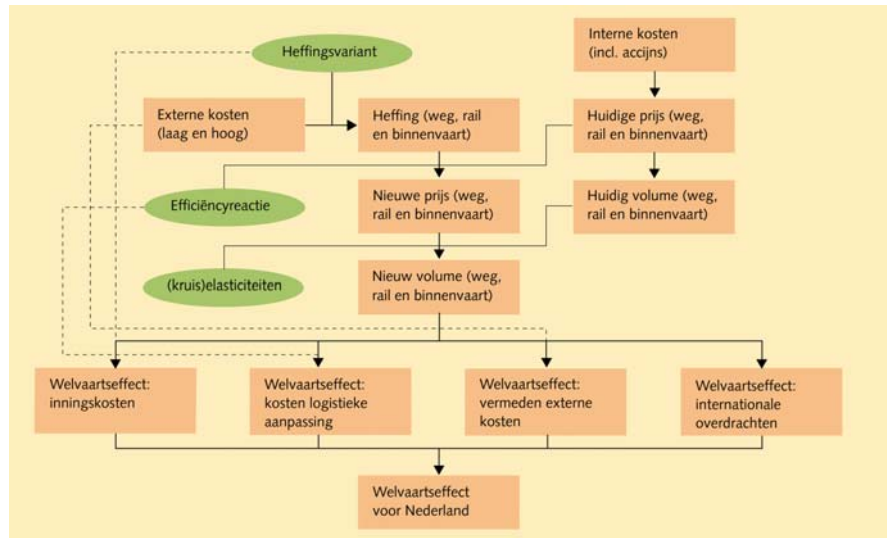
Heffingsvariant

Interne kosten (incl. accijns)

Externe kosten (laag en hoog)

Heffing (weg, rail en binnenvaart)

Huidige prijs (weg, rail en binnenvaart)

Efficiëncyreactie

Nieuwe prijs (weg, rail en binnenvaart)

Huidig volume (weg, rail en binnenvaart)

(kruis)elasticiteiten

Nieuw volume (weg, rail en binnenvaart)

Welvaartseffect: inningskosten

Welvaartseffect: kosten logistieke aanpassing

Welvaartseffect: vermeden externe kosten

Welvaartseffect: internationale overdrachten

Welvaartseffect voor Nederland